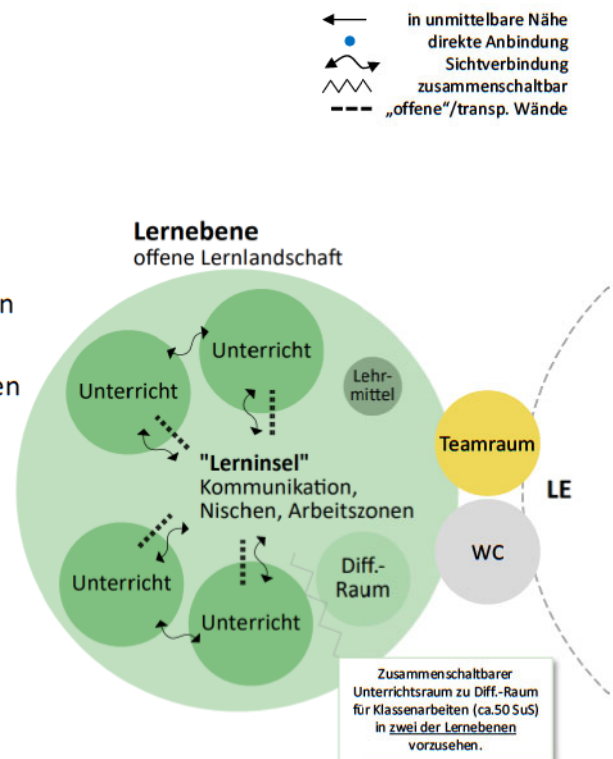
in unmittelbare Nähe
direkte Anbindung
Sichtverbindung
zusammenschaltbar
„offene"/transp. Wände

Lernebene
offene Lernlandschaft

n

en

Unterricht

Unterricht

Lehrmittel

"Lerninsel"
Kommunikation,
Nischen, Arbeitszonen

Unterricht

Unterricht

Diff.-Raum

Teamraum

WC

LE

Zusammenschaltbarer Unterrichtsraum zu Diff.-Raum für Klassenarbeiten (ca.50 SuS) in zwei der Lernebenen vorzusehen.